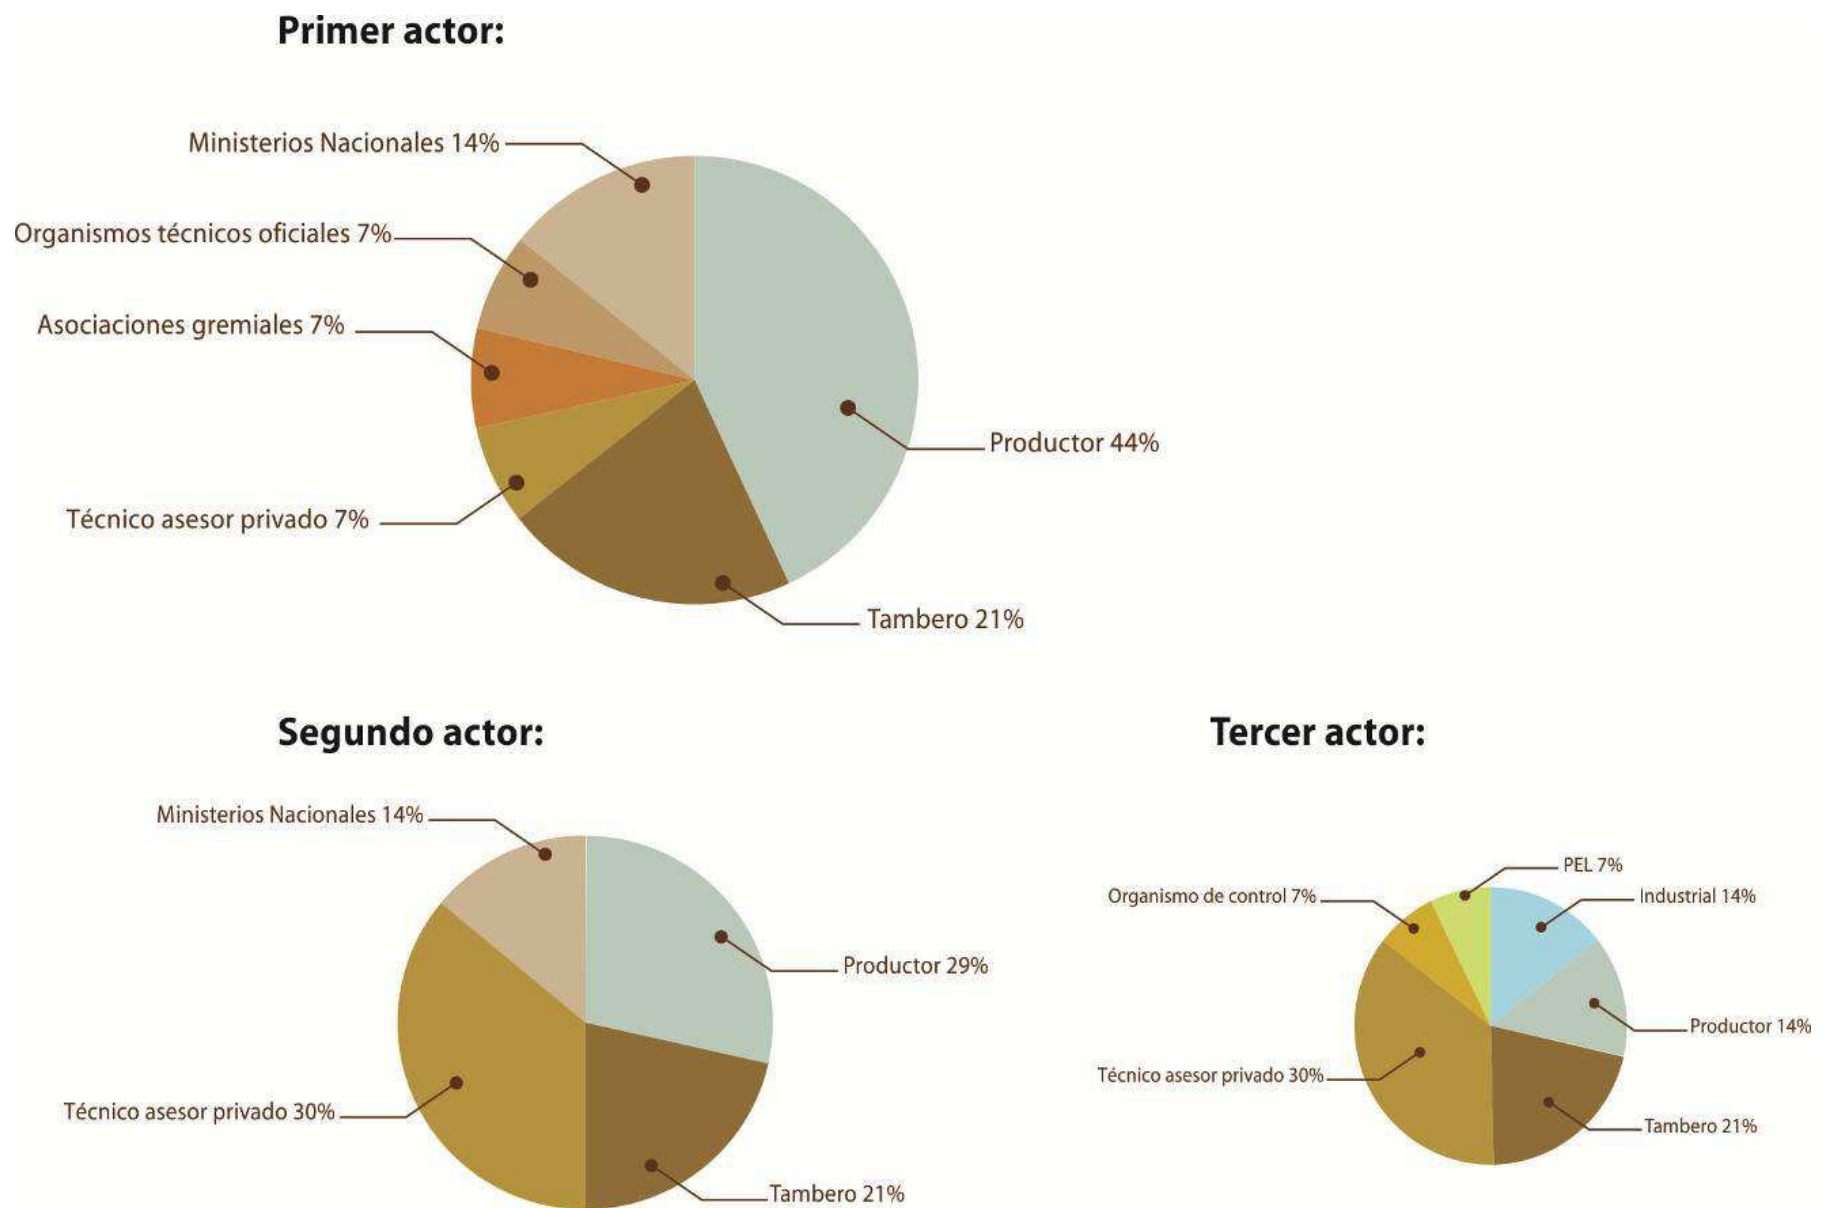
Primer actor:

Ministerios Nacionales 14%
Organismos técnicos oficiales 7%
Asociaciones gremiales 7%
Técnico asesor privado 7%
Productor 44%
Tambero 21%

Segundo actor:

Ministerios Nacionales 14%
Productor 29%
Técnico asesor privado 30%
Tambero 21%

Tercer actor:

PEL 7%
Organismo de control 7%
Industrial 14%
Productor 14%
Técnico asesor privado 30%
Tambero 21%